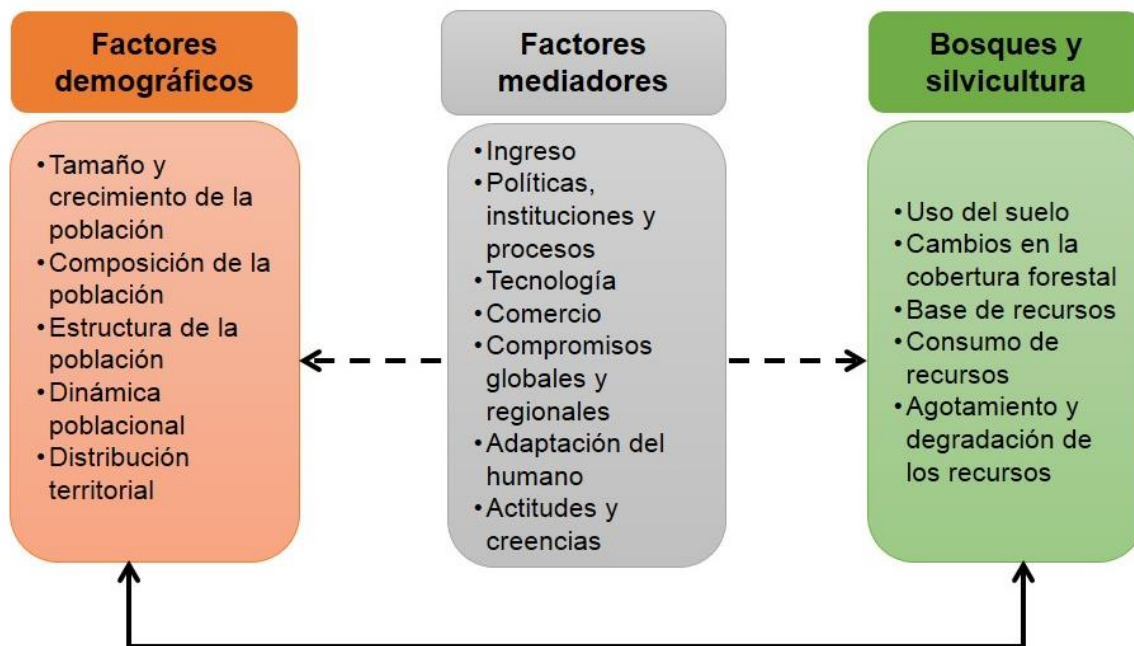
Factores demográficos

• Tamaño y crecimiento de la población
• Composición de la población
• Estructura de la población
• Dinámica poblacional
• Distribución territorial

Factores mediadores

• Ingreso
• Políticas, instituciones y procesos
• Tecnología
• Comercio
• Compromisos globales y regionales
• Adaptación del humano
• Actitudes y creencias

Bosques y silvicultura

• Uso del suelo
• Cambios en la cobertura forestal
• Base de recursos
• Consumo de recursos
• Agotamiento y degradación de los recursos